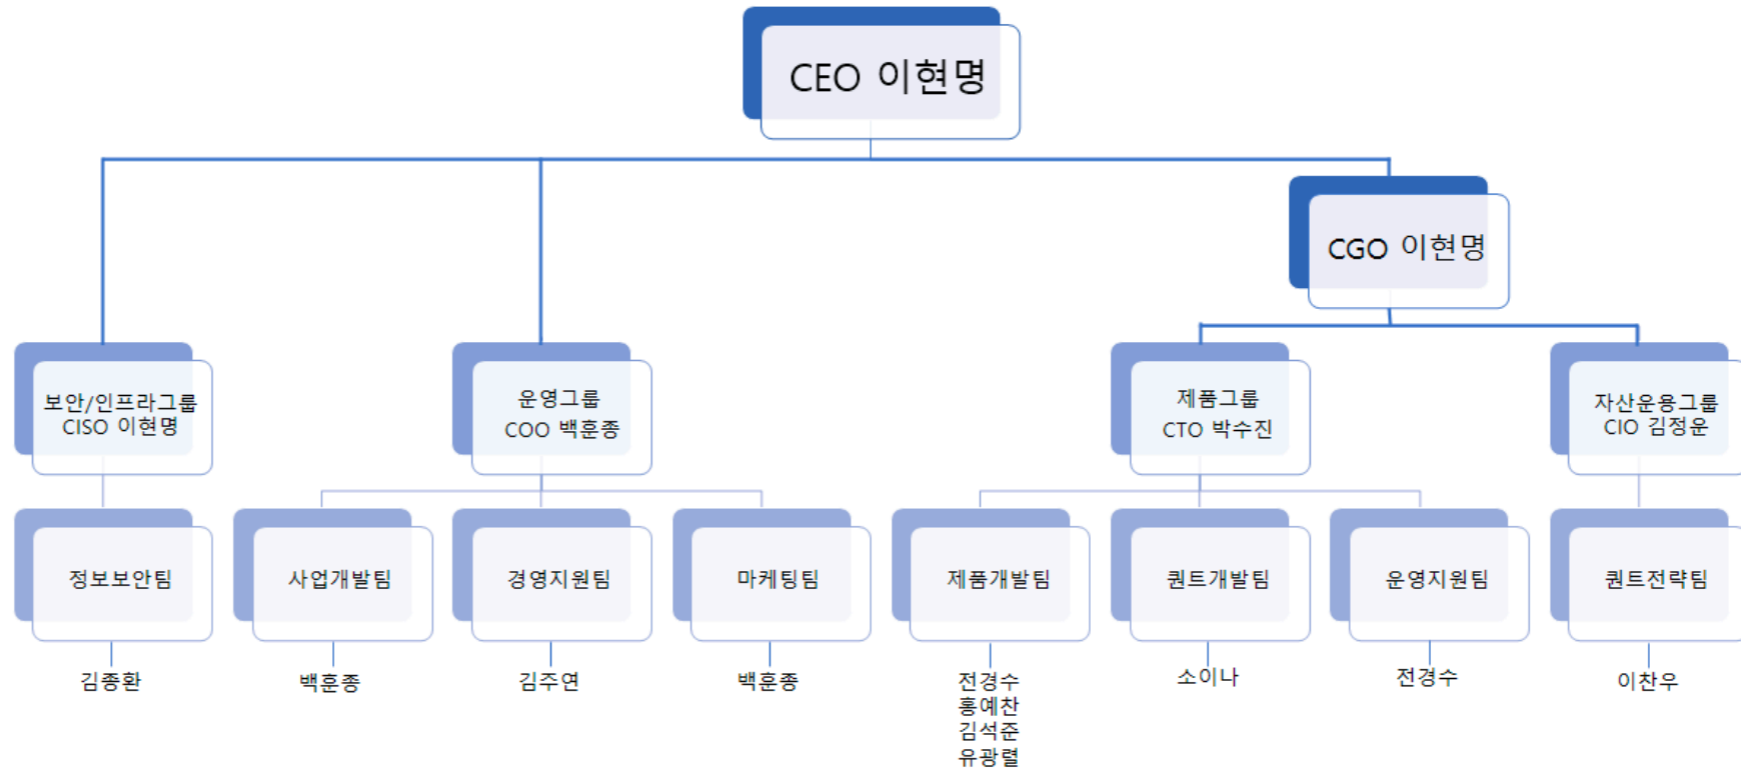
CEO 이현명

CGO 이현명

보안/인프라그룹
CISO 이현명

운영그룹
COO 백훈종

제품그룹
CTO 박수진

자산운용그룹
CIO 김정운

정보보안팀

김종환

사업개발팀

백훈종

경영지원팀

김주연

마케팅팀

백훈종

제품개발팀

전경수
홍예찬
김석준
유광렬

퀀트개발팀

소이나

운영지원팀

전경수

퀀트전략팀

이찬우